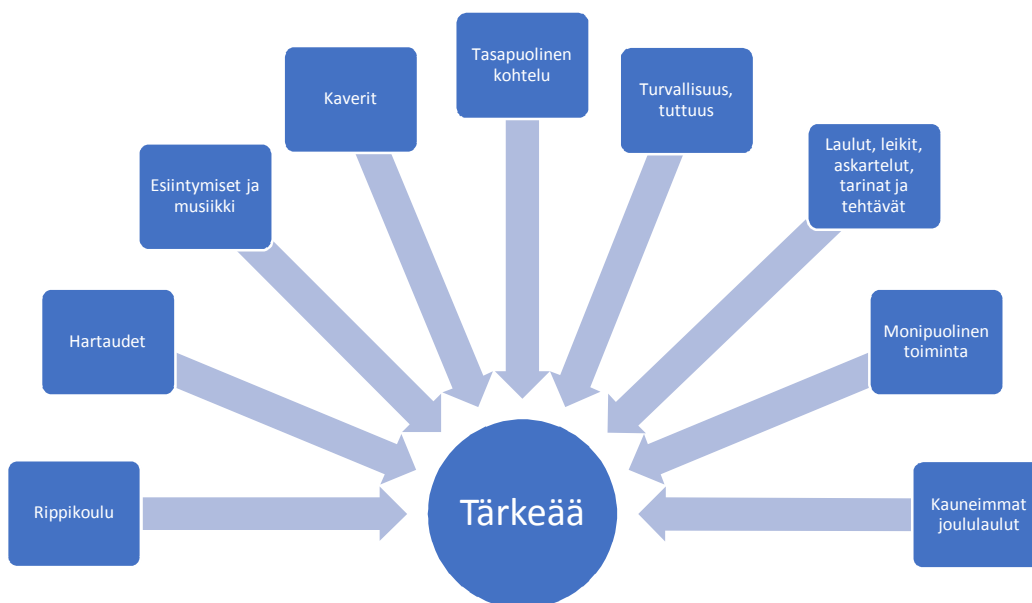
Tasapuolinen kohtelu

Kaverit

Turvallisuus, tuttuus

Esiintymiset ja musiikki

Laulut, leikit, askartelut, tarinat ja tehtävät

Hartaudet

Monipuolinen toiminta

Rippikoulu

Tärkeää

Kauneimmat joululaulut